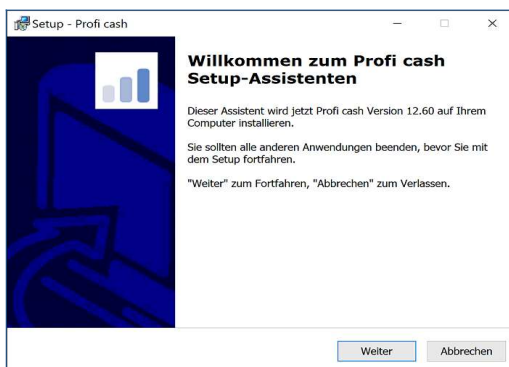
Setup - Profi cash

Willkommen zum Profi cash Setup-Assistenten

Dieser Assistent wird jetzt Profi cash Version 12.60 auf Ihrem Computer installieren.

Sie sollten alle anderen Anwendungen beenden, bevor Sie mit dem Setup fortfahren.

"Weiter" zum Fortfahren, "Abbrechen" zum Verlassen.

Weiter

Abbrechen